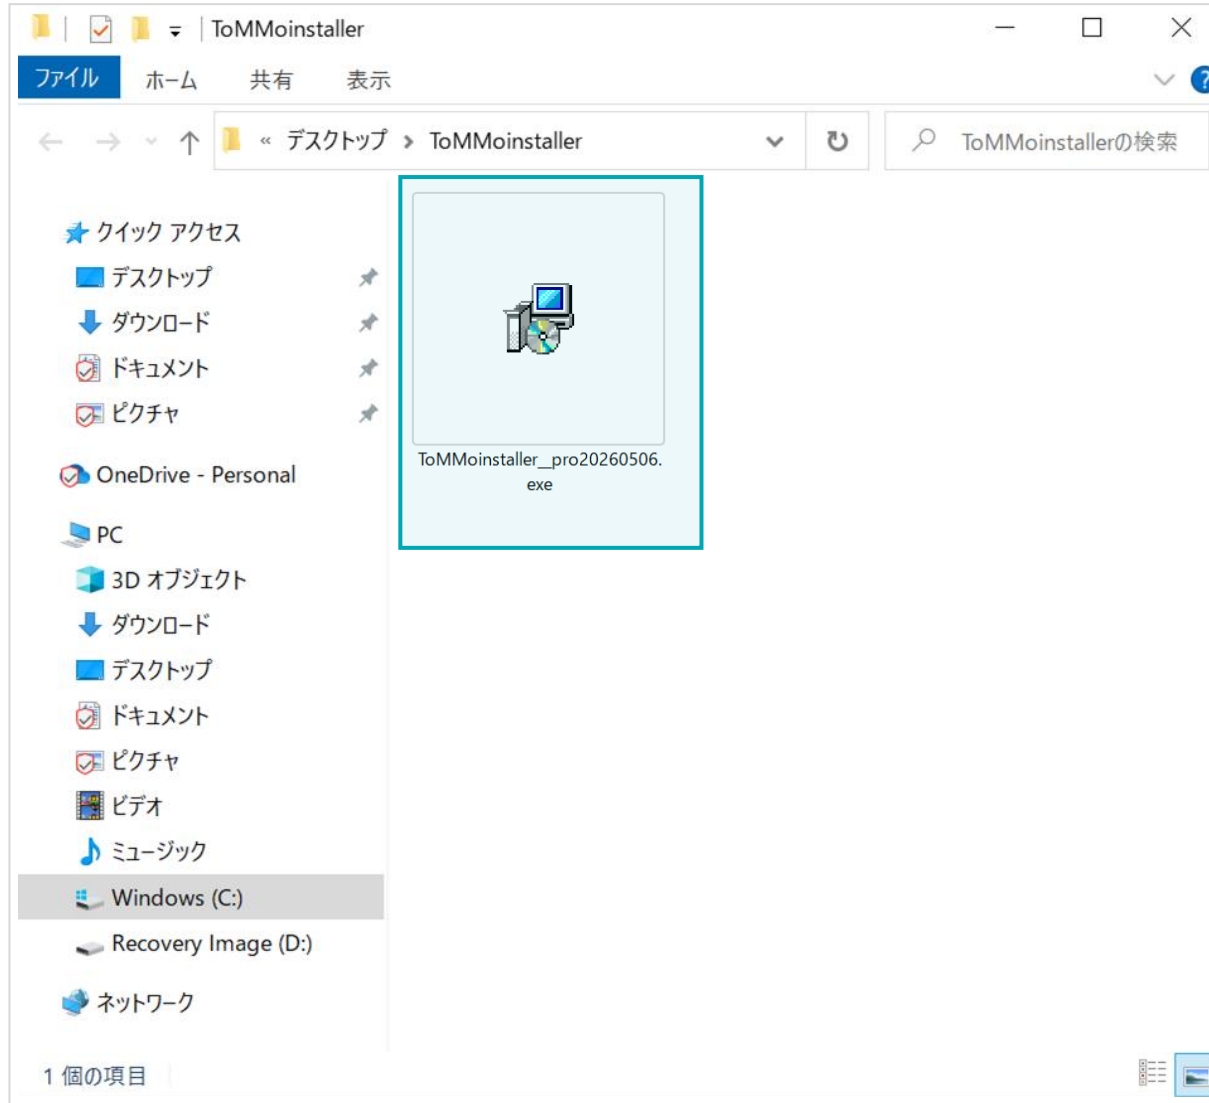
ToMMoinstaller

ファイル ホーム 共有 表示

« デスクトップ > ToMMoinstaller

ToMMoinstallerの検索

クイック アクセス
デスクトップ
ダウンロード
ドキュメント
ピクチャ
OneDrive - Personal
PC
3D オブジェクト
ダウンロード
デスクトップ
ドキュメント
ピクチャ
ビデオ
ミュージック
Windows (C:)
Recovery Image (D:)
ネットワーク

ToMMoinstaller_pro20260506.exe

1 個の項目